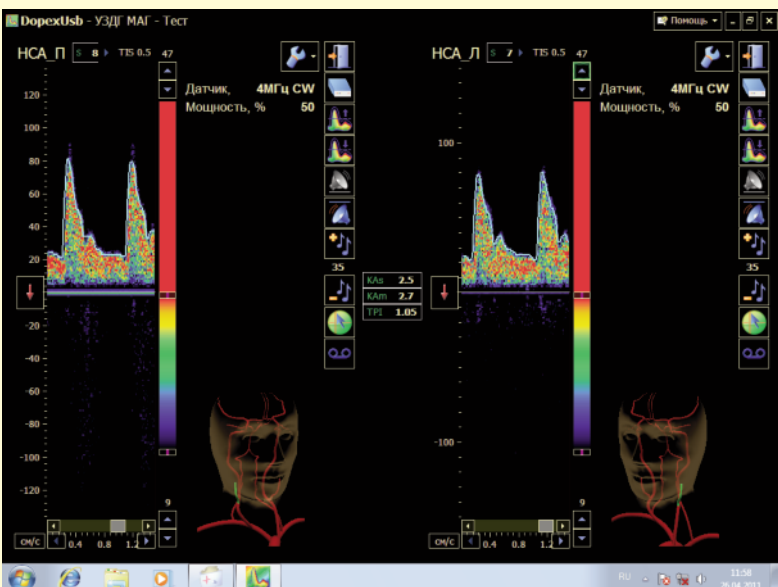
DopexUsb - УЗДГ МАГ - Тест

Помощь

НСА_П S 8 TIS 0.5 47

Датчик, 4МГц CW
Мощность, % 50

120
100
80
60
40
20
-20
-40
-60
-80
-100
-120

35

9

см/с 0.4 0.8 1.2

KAs 2.5
KAm 2.7
TPI 1.05

НСА_Л S 7 TIS 0.5 47

Датчик, 4МГц CW
Мощность, % 50

100
-100

35

9

см/с 0.4 0.8 1.2

RU 11:58